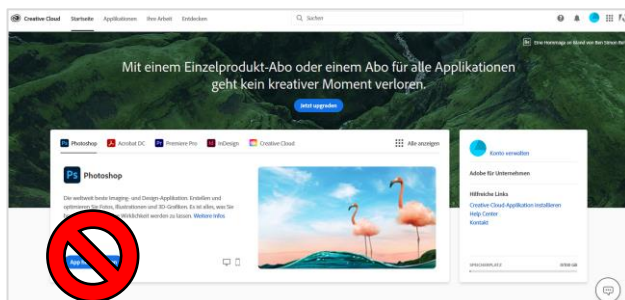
Creative Cloud Startseite Applikationen Ihre Arbeit Entdecken

Suchen

Eine Heimat Land von Ben Simon Rehn

Mit einem Einzelprodukt-Abo oder einem Abo für alle Applikationen geht kein kreativer Moment verloren.

Jetzt upgraden

Ps Photoshop Acrobat DC Pr Premiere Pro Id InDesign Creative Cloud

Alle anzeigen

Ps Photoshop

Die weltweit beste Imaging- und Design-Applikation. Erstellen und optimieren Sie Fotos, Illustrationen und 3D-Grafiken. Es ist alles, was Sie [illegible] Wirklichkeit werden zu lassen. Weitere Infos

App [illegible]

Konto verwalten

Adobe für Unternehmen

Hilfreiche Links

Creative Cloud-Applikation installieren

Help Center

Kontakt

SPEICHERPLATZ

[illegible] GB